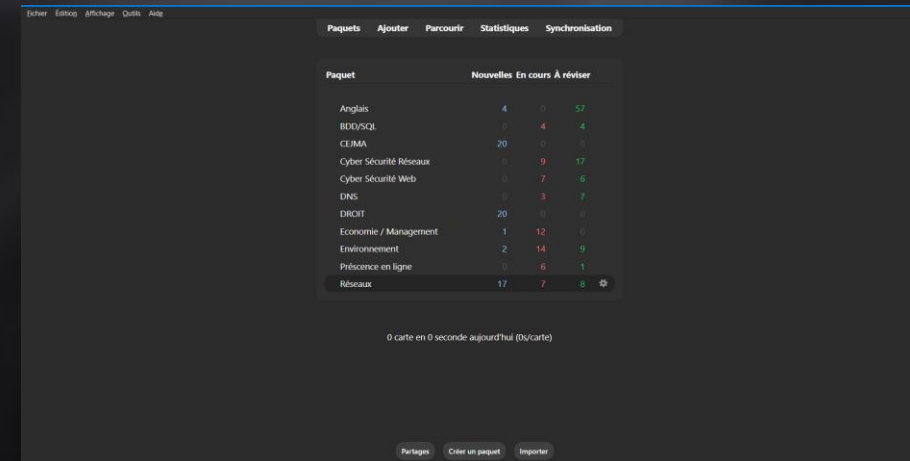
Fichier Édition Affichage Outils Aide

Paquets Ajouter Parcourir Statistiques Synchronisation

| Paquet | Nouvelles | En cours | À réviser |
|---|---|---|---|
| Anglais | 4 | 0 | 57 |
| BDD/SQL | 0 | 4 | 4 |
| CEJMA | 20 | 0 | 0 |
| Cyber Sécurité Réseaux | 0 | 9 | 17 |
| Cyber Sécurité Web | 0 | 7 | 6 |
| DNS | 0 | 3 | 7 |
| DROIT | 20 | 0 | 0 |
| Economie / Management | 1 | 12 | 0 |
| Environnement | 2 | 14 | 9 |
| Préscence en ligne | 0 | 6 | 1 |
| Réseaux | 17 | 7 | 8 |

0 carte en 0 seconde aujourd'hui (0s/carte)

Partages Créer un paquet Importer